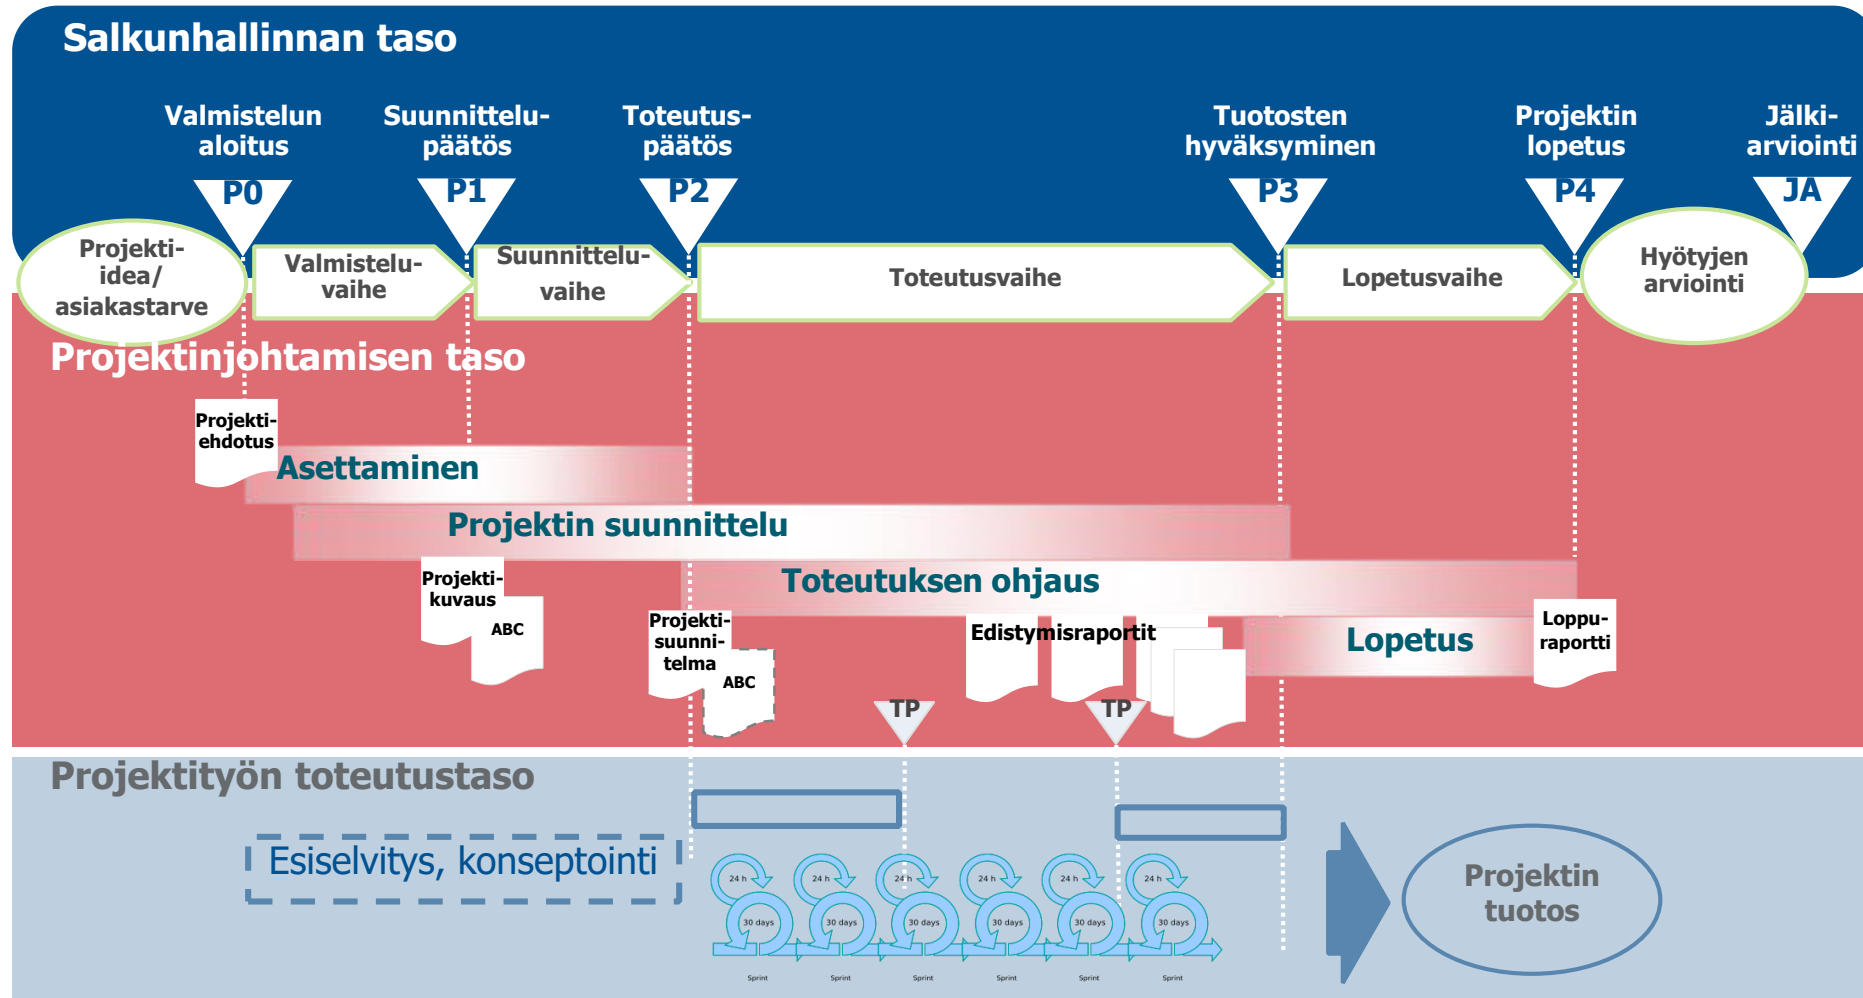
Salkunhallinnan taso

Valmistelun aloitus
P0

Suunnittelupäätös
P1

Toteutuspäätös
P2

Tuotosten hyväksyminen
P3

Projektin lopetus
P4

Jälkiarviointi
JA

Projekti-idea/ asiakastarve

Valmisteluvaihe

Suunnitteluvaihe

Toteutusvaihe

Lopetusvaihe

Hyötyjen arviointi

Projektinjohtamisen taso

Projektiehdotus

Asettaminen

Projektin suunnittelu

Projektikuvaus
ABC

Toteutuksen ohjaus

Projektisuunnitelma
ABC

Edistymisraportit

Lopetus

Loppuraportti

TP

TP

Projektityön toteutustaso

Esiselvitys, konseptointi

24 h
30 days
Sprint

24 h
30 days
Sprint

24 h
30 days
Sprint

24 h
30 days
Sprint

24 h
30 days
Sprint

24 h
30 days
Sprint

Projektin tuotos